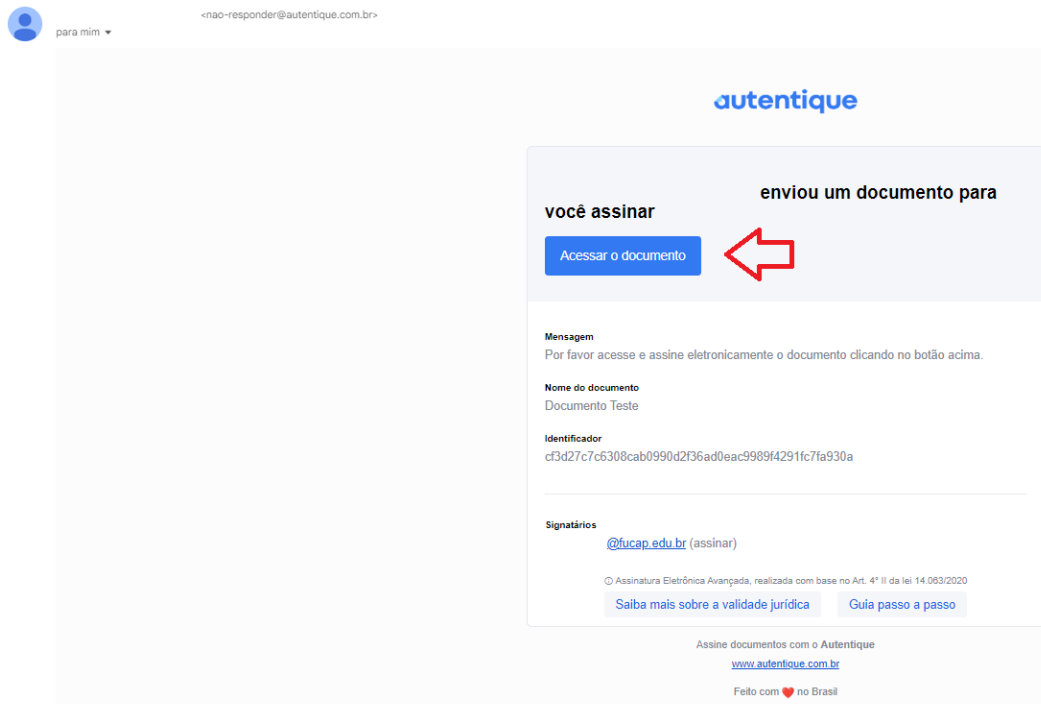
<nao-responder@autentique.com.br>

para mim

autentique

enviou um documento para você assinar

Acessar o documento

Mensagem
Por favor acesse e assine eletronicamente o documento clicando no botão acima.

Nome do documento
Documento Teste

Identificador
cf3d27c7c6308cab0990d2f36ad0eac9989f4291fc7fa930a

Signatários
@fucap.edu.br (assinar)

ⓘ Assinatura Eletrônica Avançada, realizada com base no Art. 4° II da lei 14.063/2020

Saiba mais sobre a validade jurídica

Guia passo a passo

Assine documentos com o Autentique

www.autentique.com.br

Feito com ❤ no Brasil